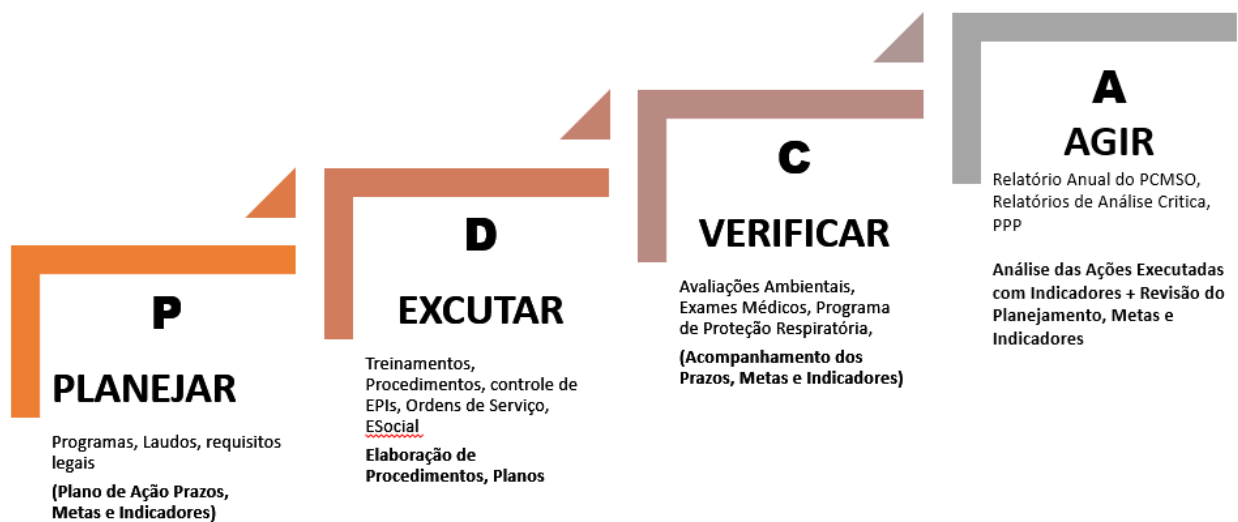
P

PLANEJAR

Programas, Laudos, requisitos legais

(Plano de Ação Prazos, Metas e Indicadores)

D

EXCUTAR

Treinamentos, Procedimentos, controle de EPIs, Ordens de Serviço, ESocial

Elaboração de Procedimentos, Planos

C

VERIFICAR

Avaliações Ambientais, Exames Médicos, Programa de Proteção Respiratória,

(Acompanhamento dos Prazos, Metas e Indicadores)

A

AGIR

Relatório Anual do PCMSO, Relatórios de Análise Critica, PPP

Análise das Ações Executadas com Indicadores + Revisão do Planejamento, Metas e Indicadores